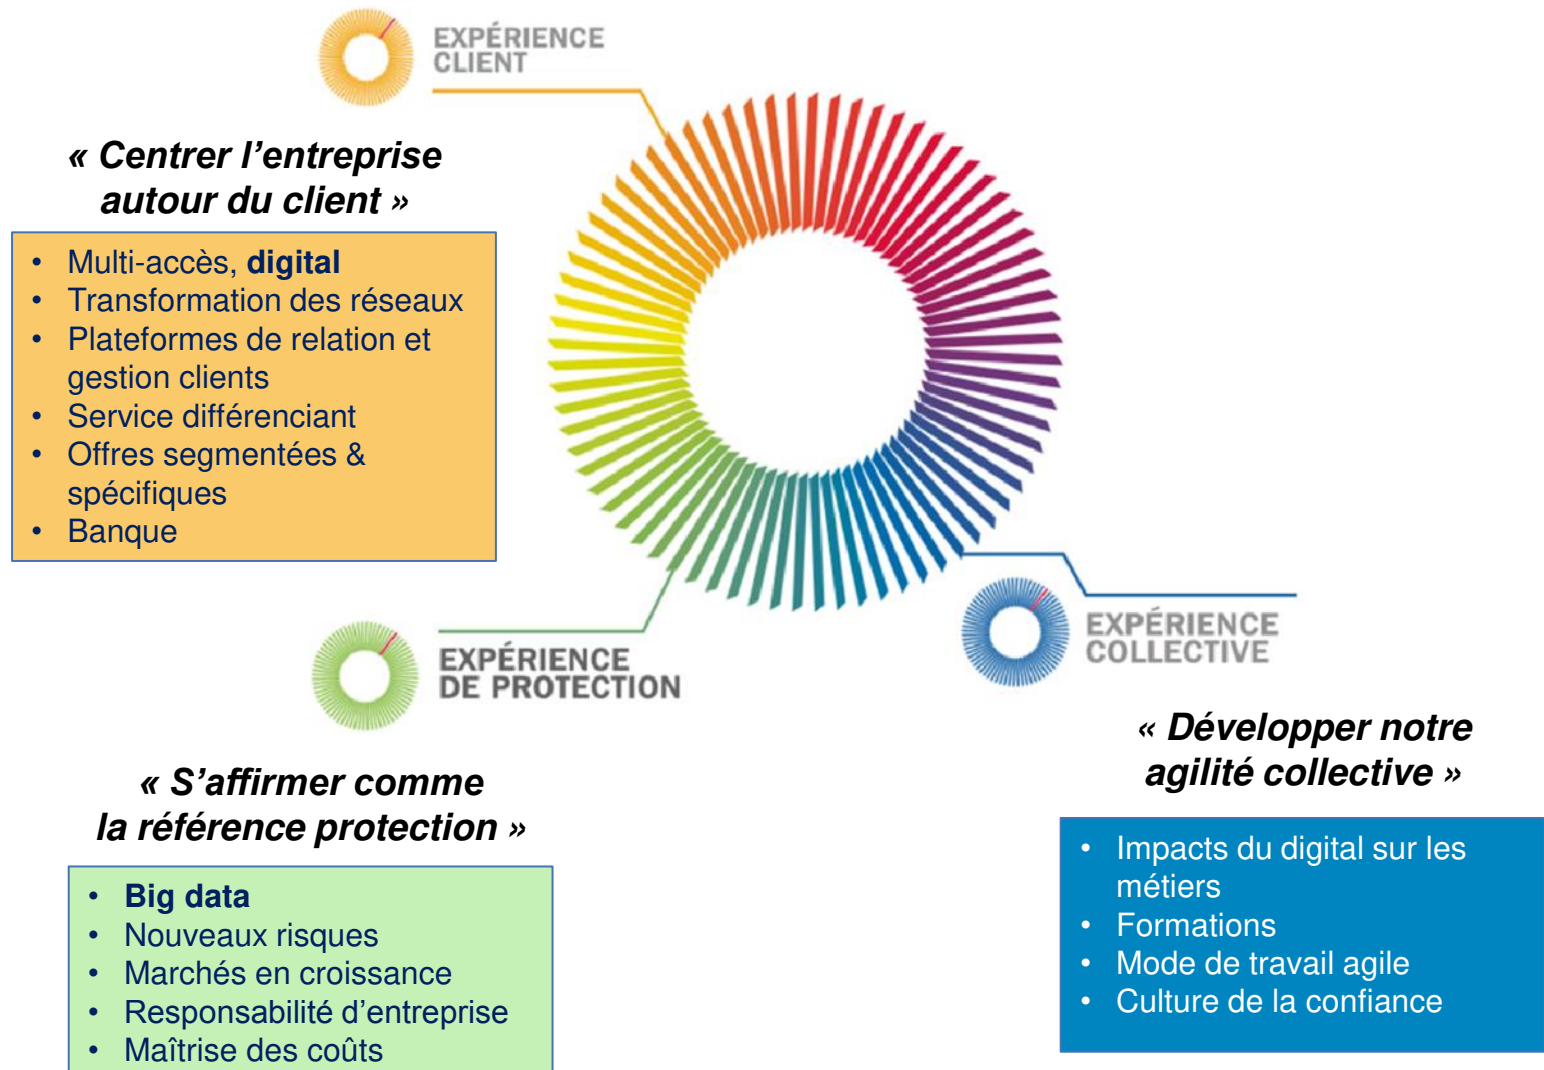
EXPÉRIENCE CLIENT

« Centrer l’entreprise autour du client »

- Multi-accès, **digital**
- Transformation des réseaux
- Plateformes de relation et gestion clients
- Service différenciant
- Offres segmentées & spécifiques
- Banque

EXPÉRIENCE DE PROTECTION

« S’affirmer comme la référence protection »

- **Big data**
- Nouveaux risques
- Marchés en croissance
- Responsabilité d’entreprise
- Maîtrise des coûts

EXPÉRIENCE COLLECTIVE

« Développer notre agilité collective »

- Impacts du digital sur les métiers
- Formations
- Mode de travail agile
- Culture de la confiance